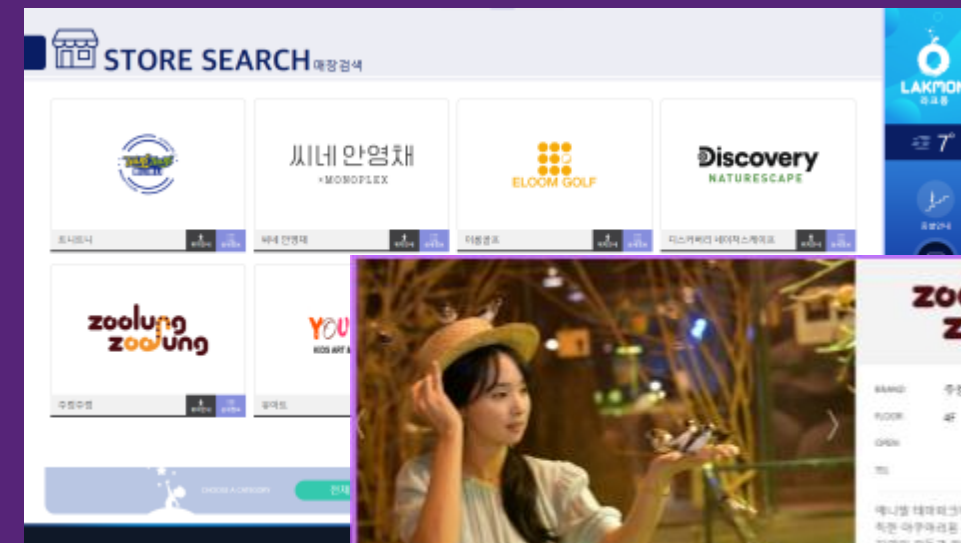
STORE SEARCH 매장검색

씨네안영채
+MONOPLEX

ELOOM GOLF

Discovery
NATURESCAPE

트니트니

씨네 안영채

이룸골프

디스커버리 네이처스케이프

zoolung zoolung

YOU
KIDS ART

주렁주렁

유아트

CHOOSE A CATEGORY

전체

LAKMON
라크몽

7°

ZOO
Z

BRAND
FLOOR
OPEN
TEL

주
4F

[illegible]